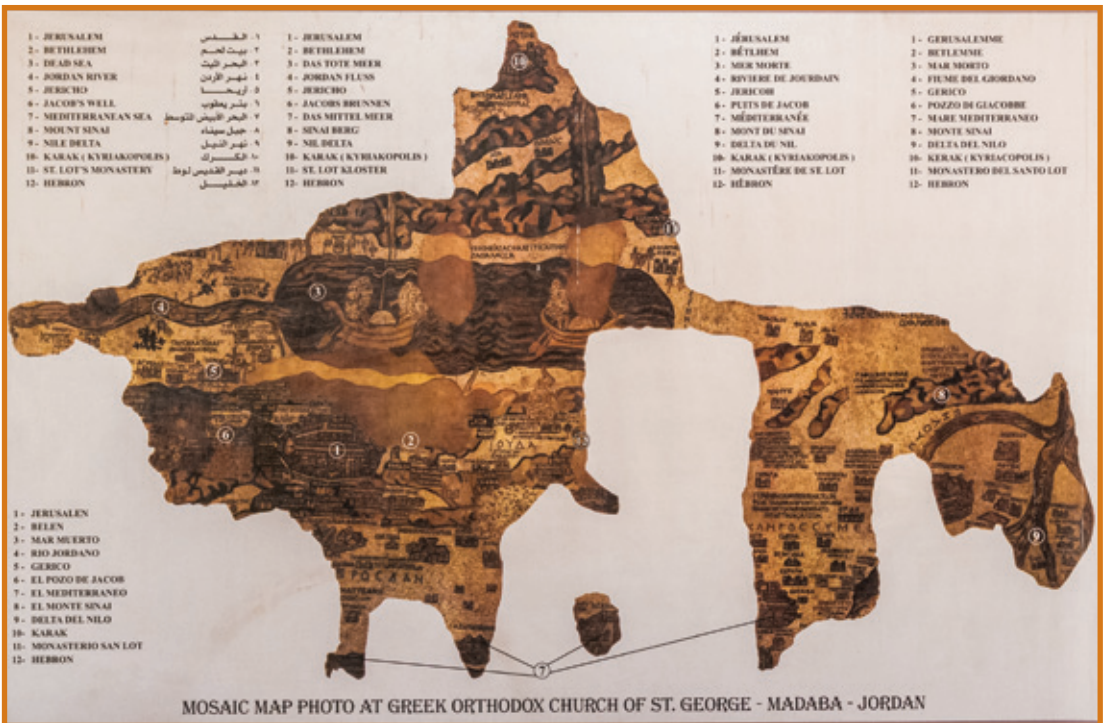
1 - JERUSALEM
2 - BETHLEHEM
3 - DEAD SEA
4 - JORDAN RIVER
5 - JERICHO
6 - JACOB'S WELL
7 - MEDITERRANEAN SEA
8 - MOUNT SINAI
9 - NILE DELTA
10 - KARAK ( KYRIAKOPOLIS )
11 - ST. LOT'S MONASTERY
12 - HEBRON

١ - القـدس
٢ - بيت لحم
٣ - البحر الميت
٤ - نهر الأردن
٥ - أريحا
٦ - بئر يعقوب
٧ - البحر الأبيض المتوسط
٨ - جبل سيناء
٩ - نهر النيل
١٠ - الكرك
١١ - دير القديس لوط
١٢ - الخليل

1 - JERUSALEM
2 - BETHLEHEM
3 - DAS TOTE MEER
4 - JORDAN FLUSS
5 - JERICHO
6 - JACOBS BRUNNEN
7 - DAS MITTEL MEER
8 - SINAI BERG
9 - NIL DELTA
10 - KARAK ( KYRIAKOPOLIS )
11 - ST. LOT KLOSTER
12 - HEBRON

1 - JÉRUSALEM
2 - BÉTLHEM
3 - MER MORTE
4 - RIVIERE DE JOURDAIN
5 - JERICOH
6 - PUITS DE JACOB
7 - MÉDITERRANÉE
8 - MONT DU SINAI
9 - DELTA DU NIL
10 - KARAK ( KYRIAKOPOLIS )
11 - MONASTÈRE DE ST. LOT
12 - HÉBRON

1 - GERUSALEMME
2 - BETLEMME
3 - MAR MORTO
4 - FIUME DEL GIORDANO
5 - GERICO
6 - POZZO DI GIACOBBE
7 - MARE MEDITERRANEO
8 - MONTE SINAI
9 - DELTA DEL NILO
10 - KERAK ( KYRIACOPOLIS )
11 - MONASTERO DEL SANTO LOT
12 - HEBRON

1 - JERUSALEN
2 - BELEN
3 - MAR MUERTO
4 - RIO JORDANO
5 - GERICO
6 - EL POZO DE JACOB
7 - EL MEDITERRANEO
8 - EL MONTE SINAI
9 - DELTA DEL NILO
10 - KARAK
11 - MONASTERIO SAN LOT
12 - HEBRON

10 11 4 3 5 6 1 2 8 9 7

MOSAIC MAP PHOTO AT GREEK ORTHODOX CHURCH OF ST. GEORGE - MADABA - JORDAN